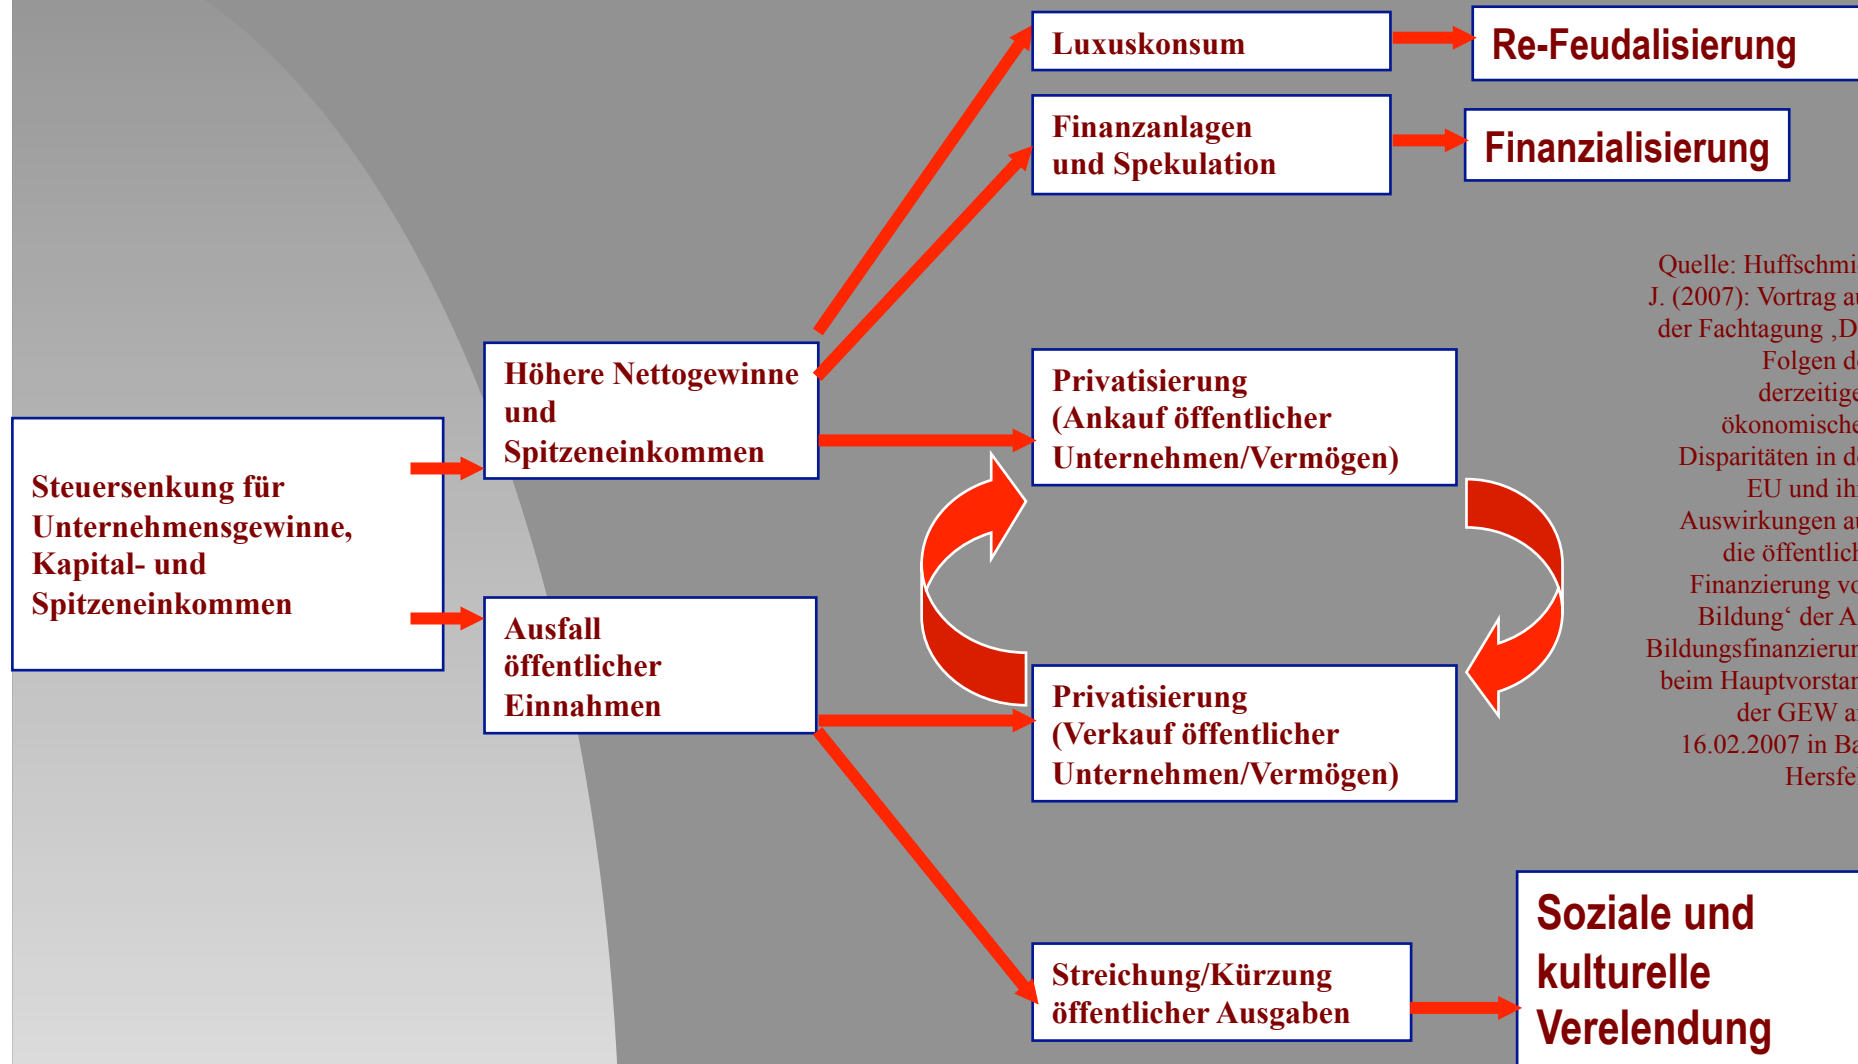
Luxuskonsum

Re-Feudalisierung

Finanzanlagen und Spekulation

Finanzialisierung

Quelle: Huffschmi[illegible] J. (2007): Vortrag a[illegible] der Fachtagung ‚D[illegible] Folgen d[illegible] derzeitige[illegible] ökonomische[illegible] Disparitäten in d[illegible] EU und ih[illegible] Auswirkungen a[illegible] die öffentlic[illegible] Finanzierung v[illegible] Bildung' der A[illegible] Bildungsfinanzierun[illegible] beim Hauptvorsta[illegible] der GEW a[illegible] 16.02.2007 in Ba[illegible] Hersfe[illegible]

Höhere Nettogewinne und Spitzeneinkommen

Privatisierung (Ankauf öffentlicher Unternehmen/Vermögen)

Steuersenkung für Unternehmensgewinne, Kapital- und Spitzeneinkommen

Ausfall öffentlicher Einnahmen

Privatisierung (Verkauf öffentlicher Unternehmen/Vermögen)

Soziale und kulturelle Verelendung

Streichung/Kürzung öffentlicher Ausgaben